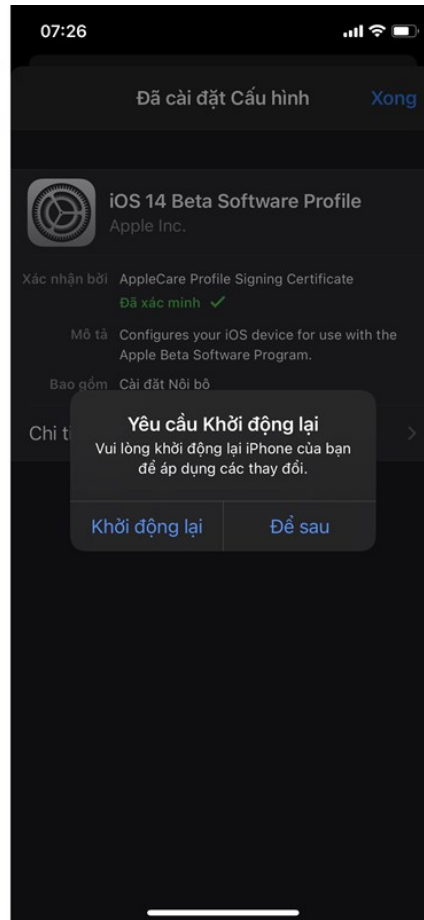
07:26

Đã cài đặt Cấu hình

Xong

iOS 14 Beta Software Profile

Apple Inc.

Xác nhận bởi AppleCare Profile Signing Certificate

Đã xác minh ✓

Mô tả Configures your iOS device for use with the Apple Beta Software Program.

Bao gồm Cài đặt Nội bộ

Chi t

Yêu cầu Khởi động lại

Vui lòng khởi động lại iPhone của bạn để áp dụng các thay đổi.

Khởi động lại

Để sau